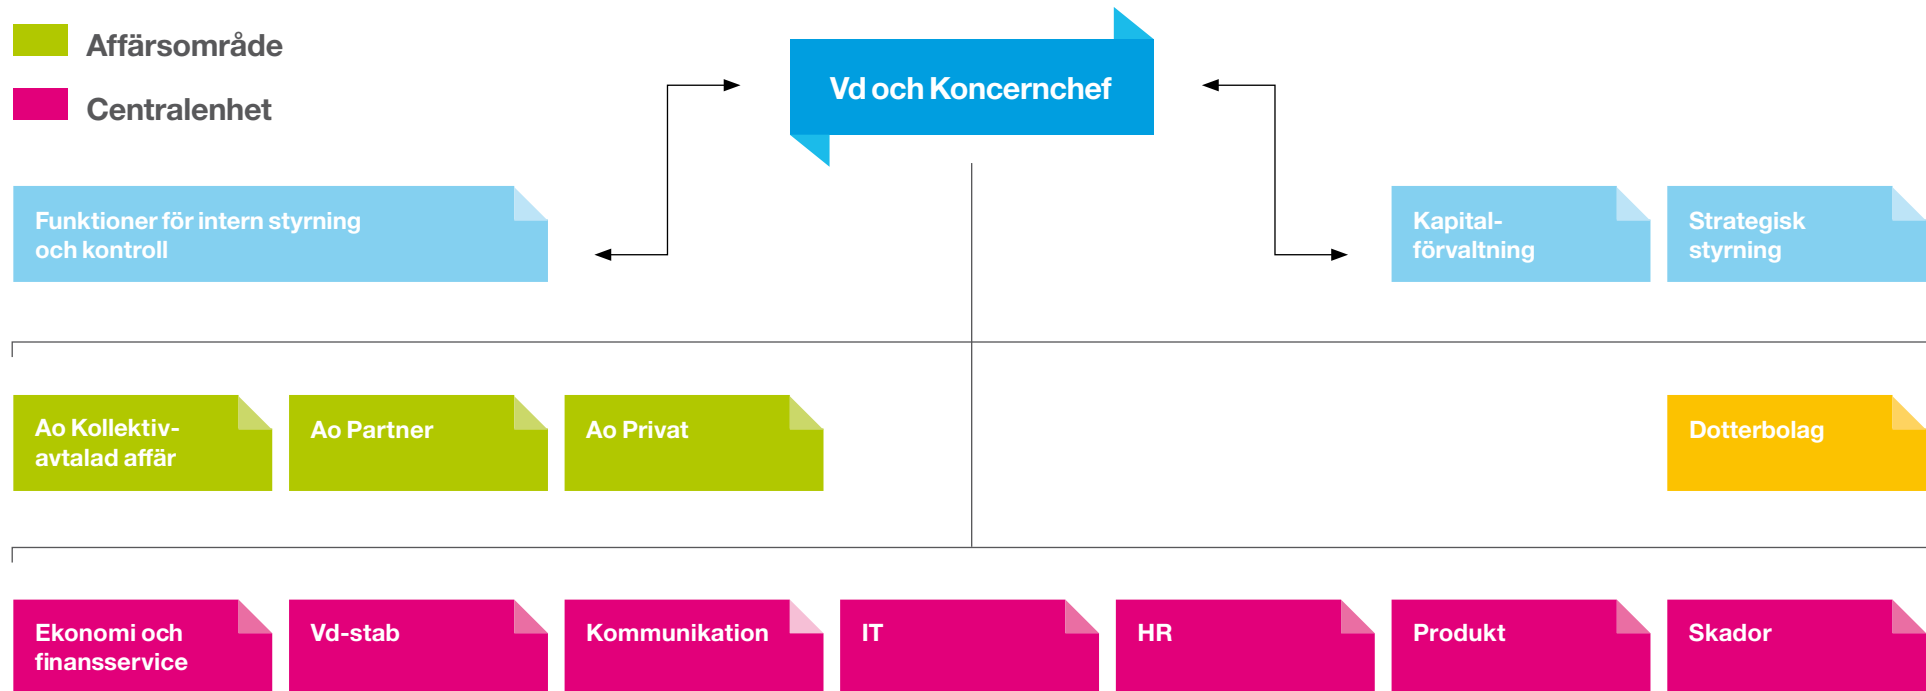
Affärsområde

Centralenhet

Vd och Koncernchef

Funktioner för intern styrning och kontroll

Kapitalförvaltning

Strategisk styrning

Ao Kollektivavtalad affär

Ao Partner

Ao Privat

Dotterbolag

Ekonomi och finansservice

Vd-stab

Kommunikation

IT

HR

Produkt

Skador